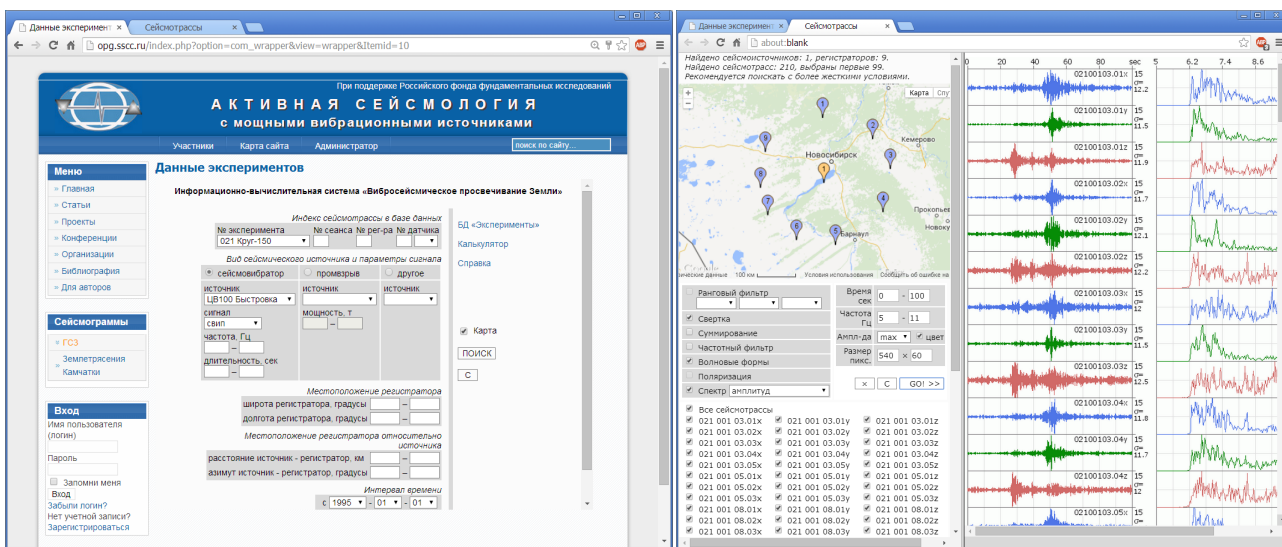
Данные эксперимента × Сейсмотрассы ×

opg.sscc.ru/index.php?option=com_wrapper&view=wrapper&Itemid=10

При поддержке Российского фонда фундаментальных исследований

АКТИВНАЯ СЕЙСМОЛОГИЯ
с мощными вибрационными источниками

Участники Карта сайта Администратор поиск по сайту...

Меню
» Главная
» Статьи
» Проекты
» Конференции
» Организации
» Библиография
» Для авторов

Сейсмограммы
» ГСЗ
» Землетрясения Камчатки

Вход
Имя пользователя (логин)
Пароль
Запомни меня
Вход
Забыли логин?
Нет учетной записи?
Зарегистрироваться

Данные экспериментов

Информационно-вычислительная система «Вибросейсмическое просвечивание Земли»

Индекс сейсмотрассы в базе данных
№ эксперимента № сеанса № рег-ра № датчика
021 Круг-150

Вид сейсмического источника и параметры сигнала
сейсмовибратор промвзрыв другое
источник источник источник
ЦВ100 Быстровка
сигнал мощность, т
свип
частота, Гц
длительность, сек

Местоположение регистратора
широта регистратора, градусы
долгота регистратора, градусы

Местоположение регистратора относительно источника
расстояние источник - регистратор, км
азимут источник - регистратор, градусы

Интервал времени
с 1995 - 01 - 01

БД «Эксперименты»
Калькулятор
Справка

Карта
ПОИСК
С

Данные эксперимента × Сейсмотрассы ×

about:blank

Найдено сейсмоисточников: 1, регистраторов: 9.
Найдено сейсмотрасс: 210, выбраны первые 99.
Рекомендуется поискать с более жесткими условиями.

Карта Спут
Новосибирск
Кемерово
Прокопьевск
Новокузнецк
Барнаул
Картографические данные 100 км Условия использования Сообщить об ошибке на карте

Ранговый фильтр
Свертка
Суммирование
Частотный фильтр
Волновые формы
Поляризация
Спектр амплитуд

Время сек 0 - 100
Частота Гц 5 - 11
Ампл-да max цвет
Размер пикс. 540 × 60

× С GO! >>

Все сейсмотрассы
021 001 03.01x 021 001 03.01y 021 001 03.01z
021 001 03.02x 021 001 03.02y 021 001 03.02z
021 001 03.03x 021 001 03.03y 021 001 03.03z
021 001 03.04x 021 001 03.04y 021 001 03.04z
021 001 03.05x 021 001 03.05y 021 001 03.05z
021 001 05.01x 021 001 05.01y 021 001 05.01z
021 001 05.02x 021 001 05.02y 021 001 05.02z
021 001 05.03x 021 001 05.03y 021 001 05.03z
021 001 08.01x 021 001 08.01y 021 001 08.01z
021 001 08.02x 021 001 08.02y 021 001 08.02z
021 001 08.03x 021 001 08.03y 021 001 08.03z

0 20 40 60 80 sec 5 6.2 7.4 8.6
02100103.01x 15 12.2
02100103.01y 15 11.5
02100103.01z 15 11.9
02100103.02x 15 11.7
02100103.02y 15 12.1
02100103.02z 15 12.2
02100103.03x 15 12
02100103.03y 15 11.5
02100103.03z 15 12.5
02100103.04x 15 11.8
02100103.04y 15 11.7
02100103.04z 15 12
02100103.05x 15